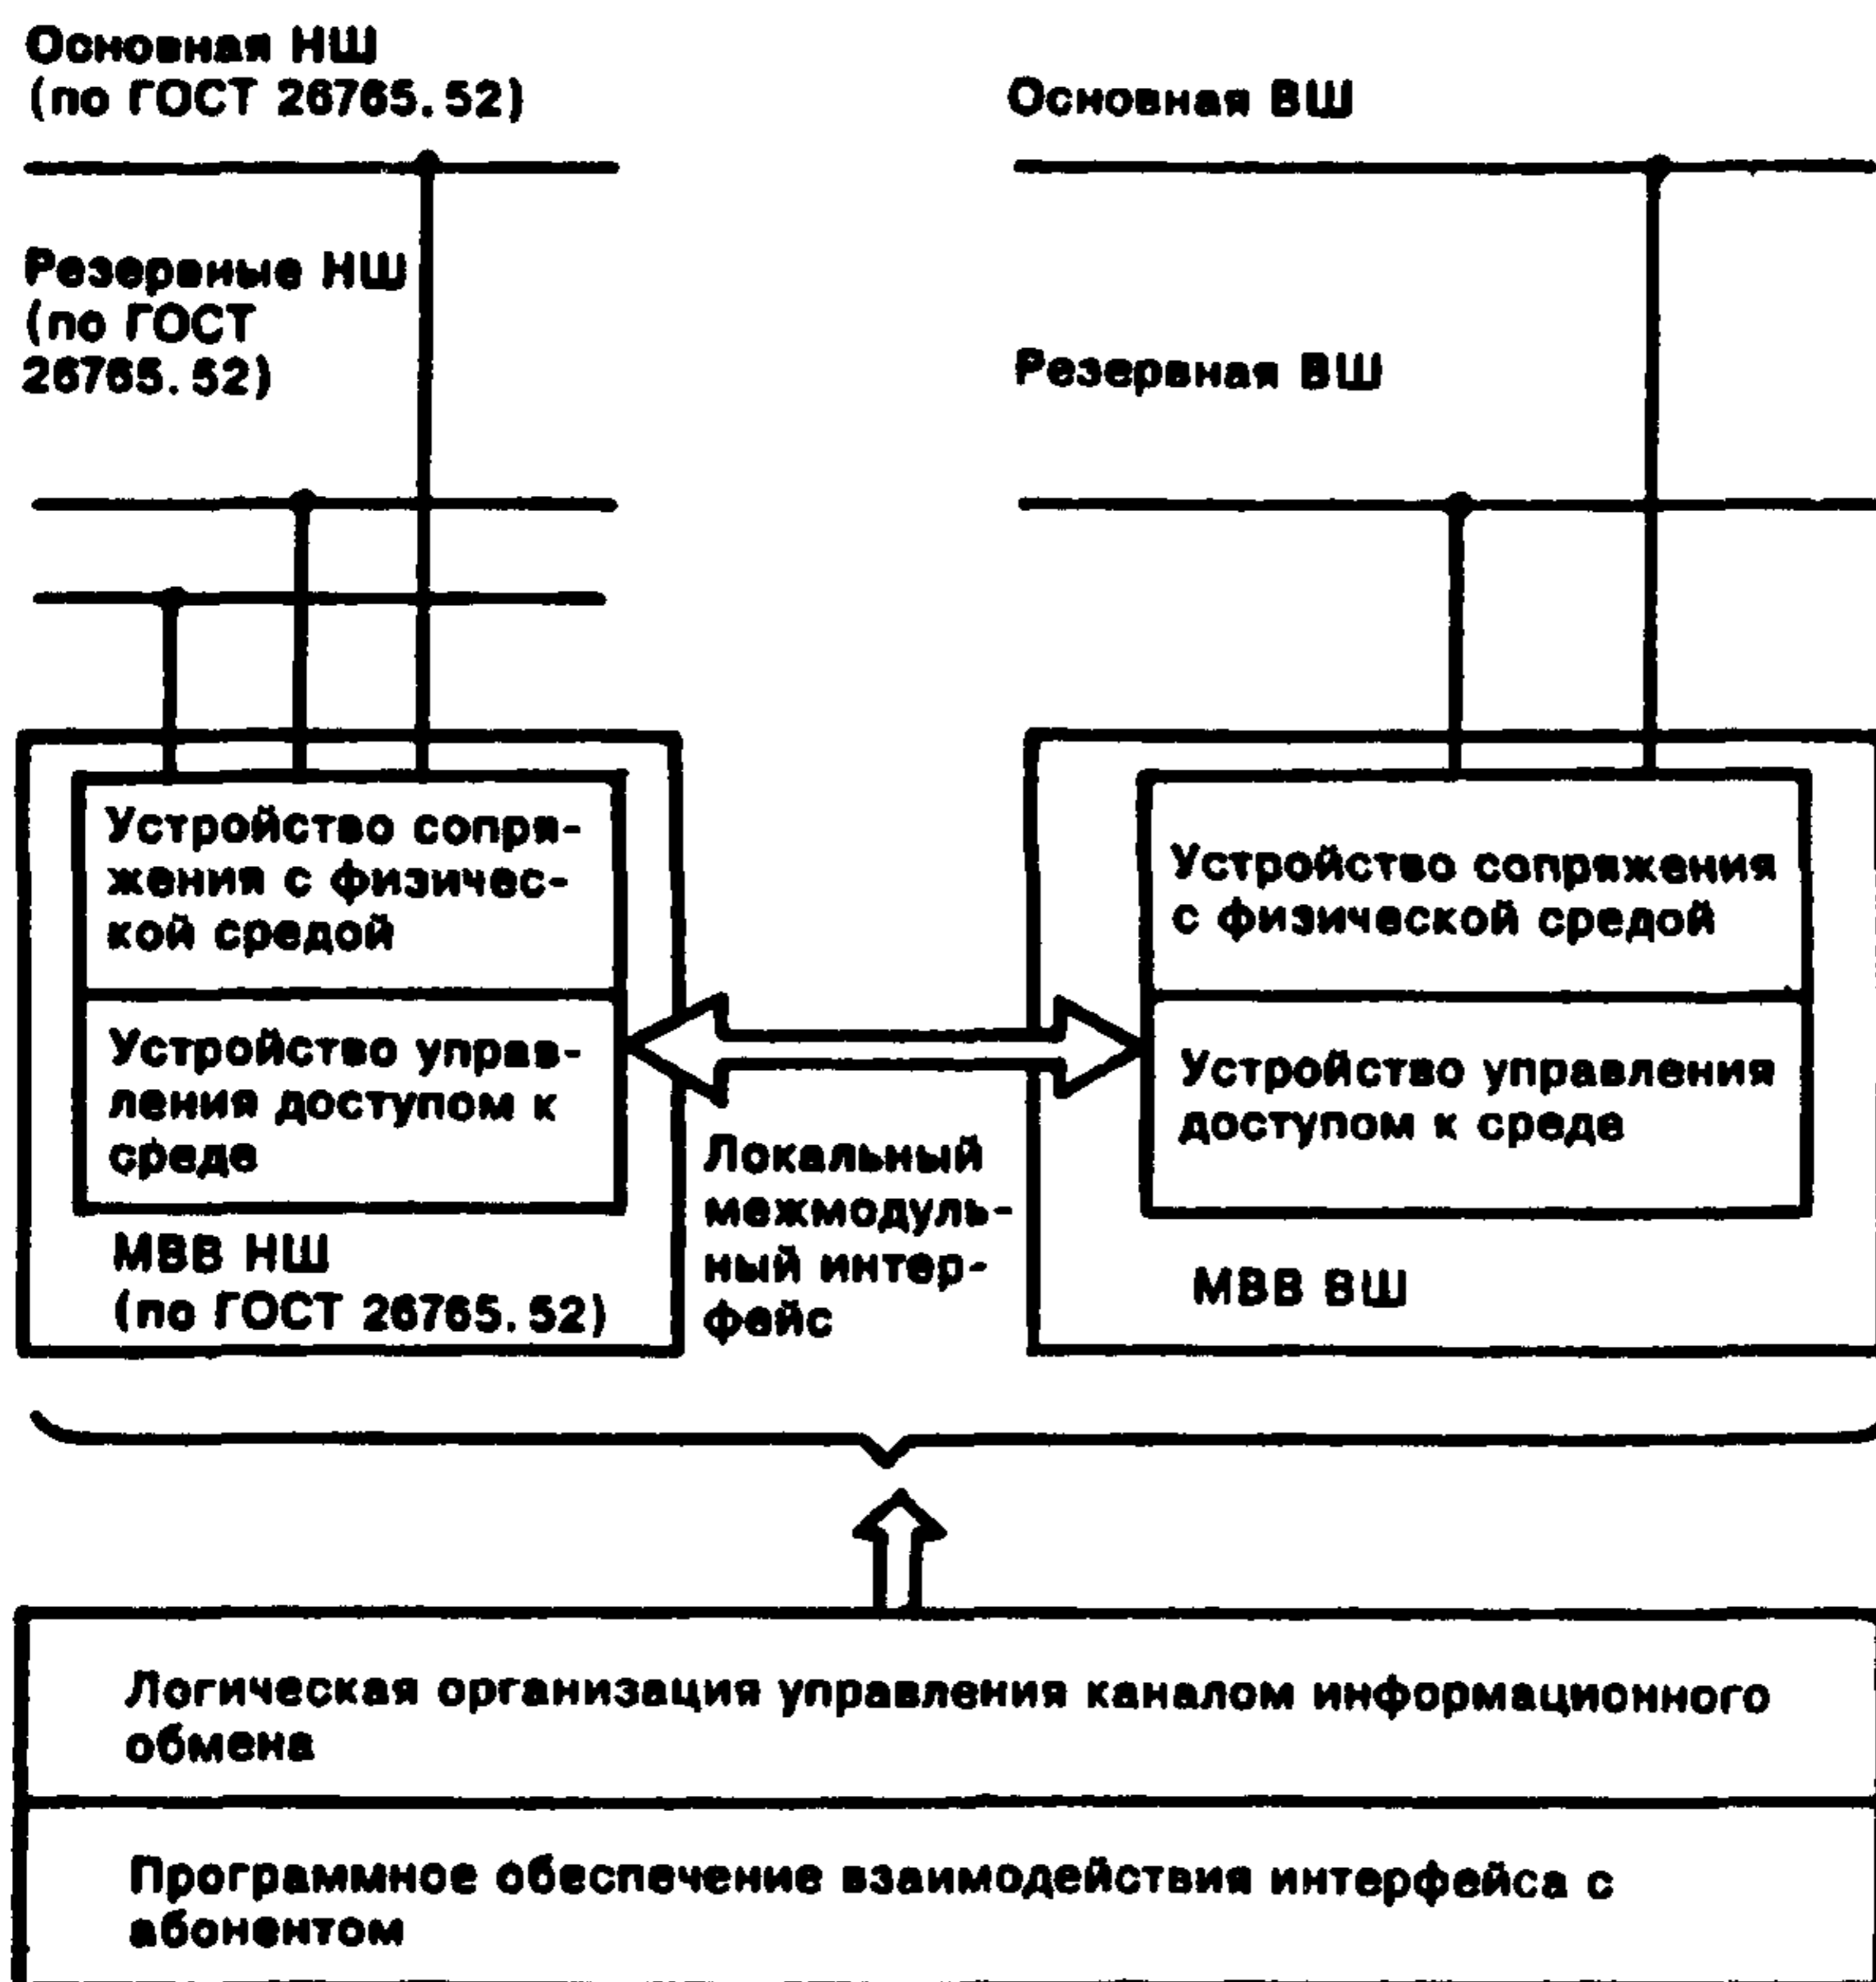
Основная НШ (по ГОСТ 26765.52)

Основная ВШ

Резервные НШ (по ГОСТ 26765.52)

Резервная ВШ

Устройство сопряжения с физической средой

Устройство управления доступом к среде

МВВ НШ (по ГОСТ 26765.52)

Локальный межмодульный интерфейс

Устройство сопряжения с физической средой

Устройство управления доступом к среде

МВВ ВШ

Логическая организация управления каналом информационного обмена

Программное обеспечение взаимодействия интерфейса с абонентом